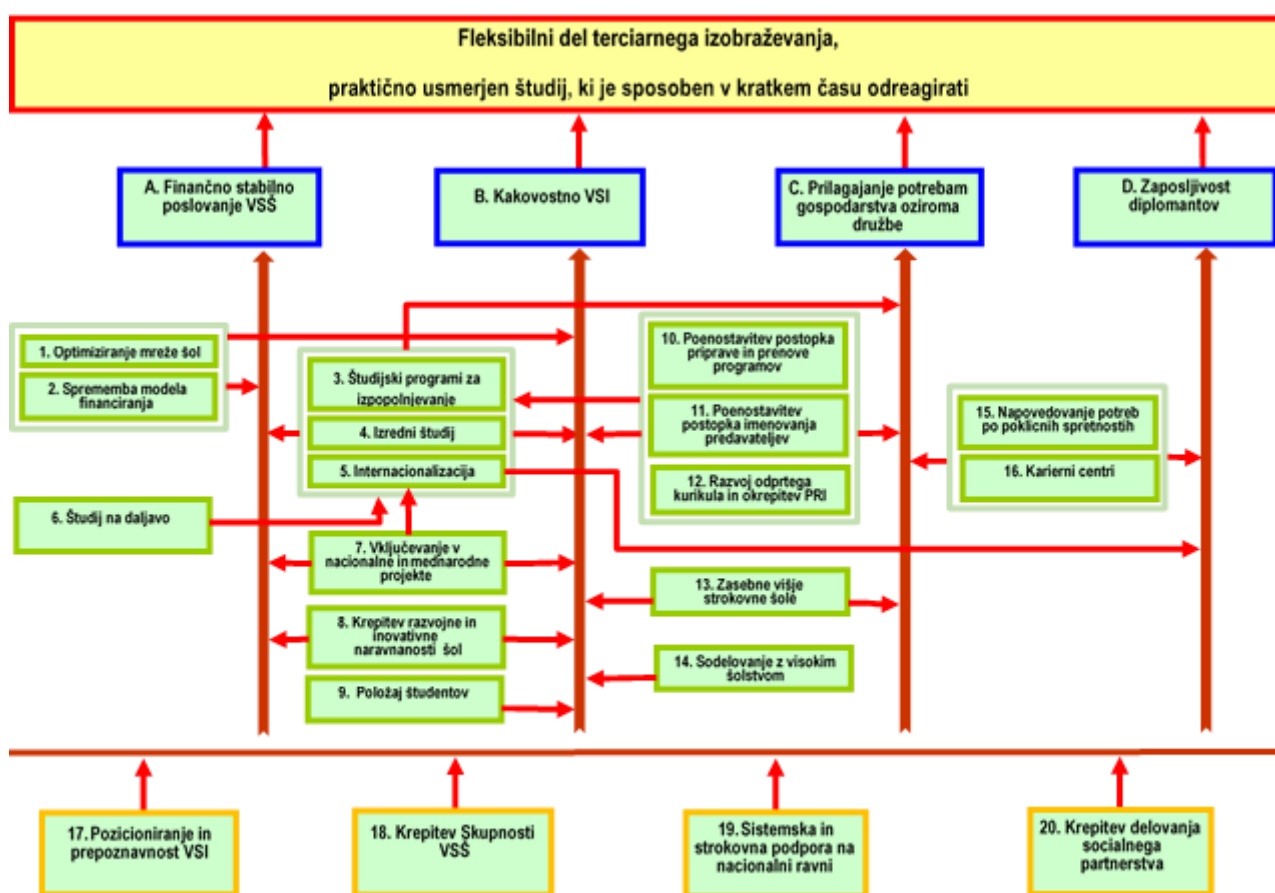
Fleksibilni del terciarnega izobraževanja,

praktično usmerjen študij, ki je sposoben v kratkem času odreagirati

A. Finančno stabilno poslovanje VSŠ

B. Kakovostno VSI

C. Prilagajanje potrebam gospodarstva oziroma družbe

D. Zaposljivost diplomantov

1. Optimiziranje mreže šol

2. Sprememba modela financiranja

3. Študijski programi za izpopolnjevanje

4. Izredni študij

5. Internacionalizacija

6. Študij na daljavo

7. Vključevanje v nacionalne in mednarodne projekte

8. Krepitev razvojne in inovativne naravnanosti šol

9. Položaj študentov

10. Poenostavitev postopka priprave in prenove programov

11. Poenostavitev postopka imenovanja predavateljev

12. Razvoj odprtega kurikula in okrepitev PRI

13. Zasebne višje strokovne šole

14. Sodelovanje z visokim šolstvom

15. Napovedovanje potreb po poklicnih spretnostih

16. Karierni centri

17. Pozicioniranje in prepoznavnost VSI

18. Krepitev Skupnosti VSŠ

19. Sistemska in strokovna podpora na nacionalni ravni

20. Krepitev delovanja socialnega partnerstva